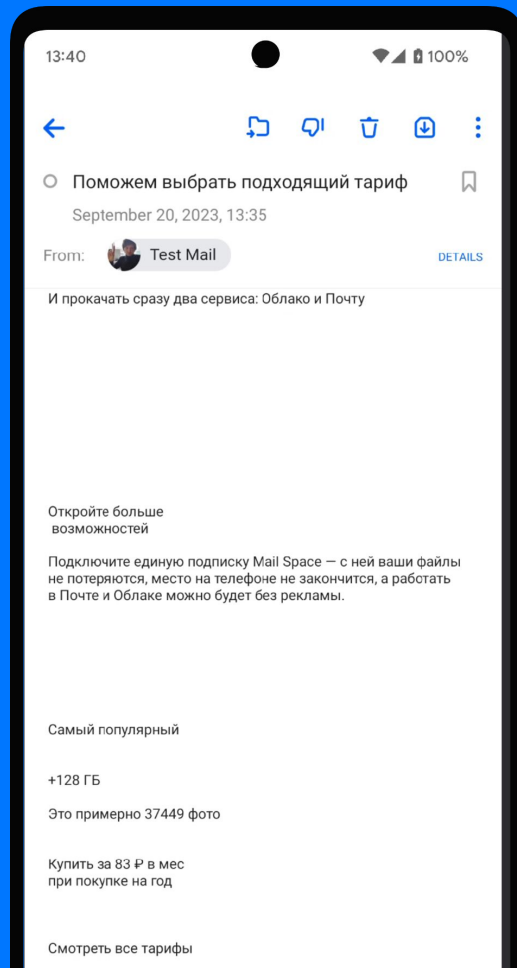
13:40

100%

Поможем выбрать подходящий тариф

September 20, 2023, 13:35

From: Test Mail

DETAILS

И прокачать сразу два сервиса: Облако и Почту

Откройте больше возможностей

Подключите единую подписку Mail Space — с ней ваши файлы не потеряются, место на телефоне не закончится, а работать в Почте и Облаке можно будет без рекламы.

Самый популярный

+128 ГБ

Это примерно 37449 фото

Купить за 83 ₽ в мес
при покупке на год

Смотреть все тарифы